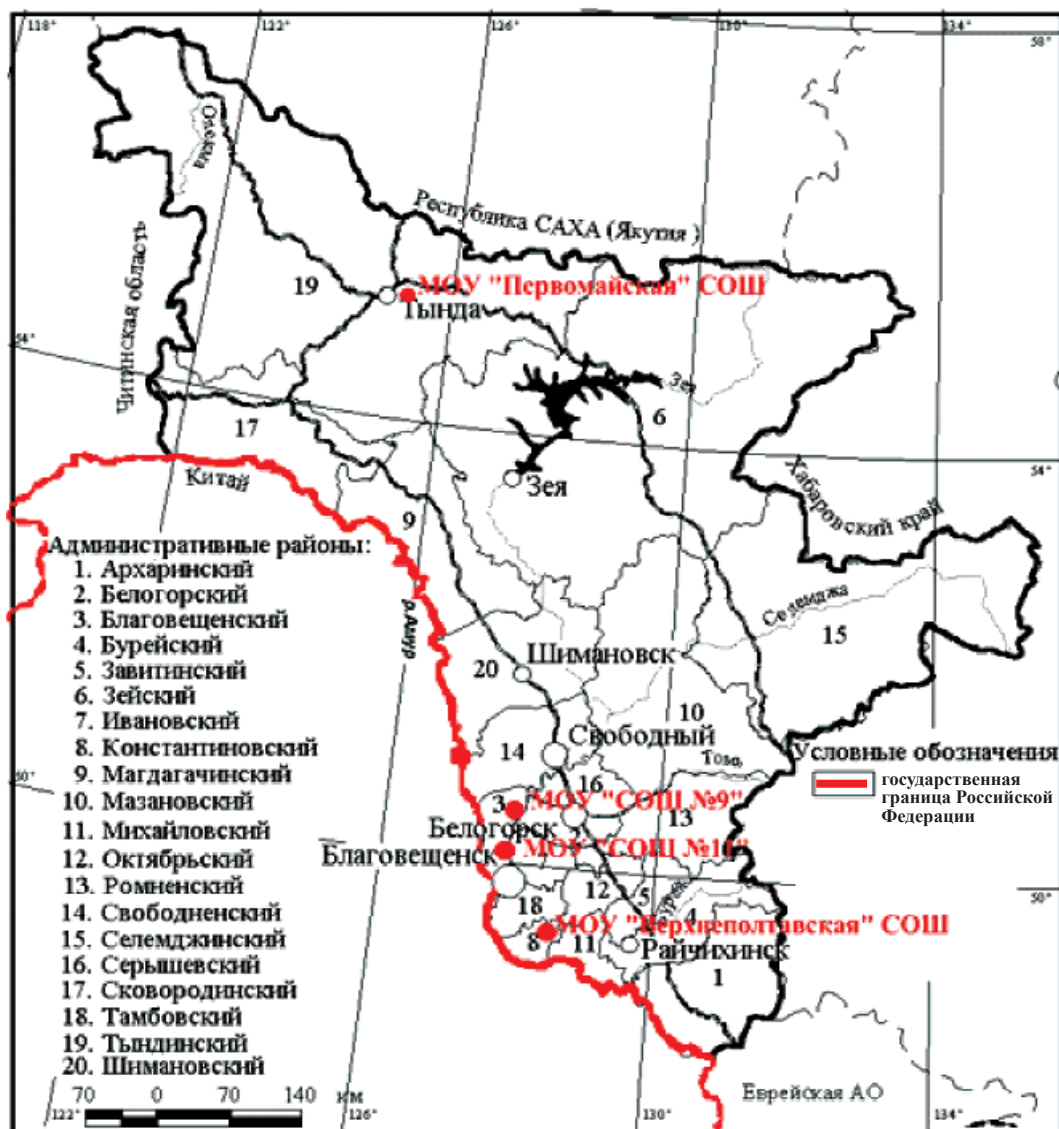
118° 122° 126° 130° 134° 58°

Олекма

Республика САХА (Якутия)

Читинская область

19 МОУ "Первомайская" СОШ

Тында

54°

Зея

6

17

Китай

Зея

9

Хабаровский край

Административные районы:
1. Архаринский
2. Белогорский
3. Благовещенский
4. Бурейский
5. Завитинский
6. Зейский
7. Ивановский
8. Константиновский
9. Магдагачинский
10. Мазановский
11. Михайловский
12. Октябрьский
13. Ромненский
14. Свободненский
15. Селемджинский
16. Серышевский
17. Сковородинский
18. Тамбовский
19. Тындинский
20. Шимановский

р. Амур

Селемджа

15

20 Шимановск

10

14 Свободный

Тома

Условные обозначения

государственная граница Российской Федерации

50°

3 МОУ "СОШ №9"

16

Белогорск

13

Благовещенск МОУ "СОШ №1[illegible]"

12

5

18

Бурея

МОУ "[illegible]" СОШ

8 11 Райчихинск

4

1

70 0 70 140 км

Еврейская АО

122° 126° 130° 134°